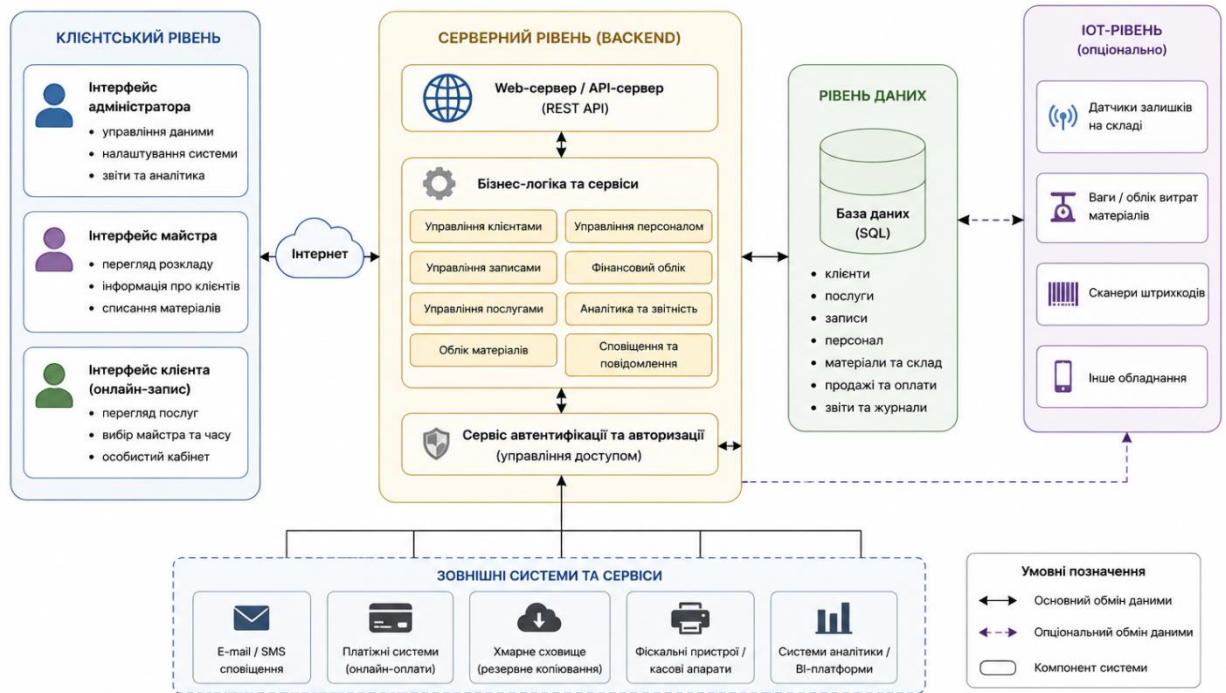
КЛІЄНТСЬКИЙ РІВЕНЬ

Інтерфейс адміністратора
• управління даними
• налаштування системи
• звіти та аналітика

Інтерфейс майстра
• перегляд розкладу
• інформація про клієнтів
• списання матеріалів

Інтерфейс клієнта (онлайн-запис)
• перегляд послуг
• вибір майстра та часу
• особистий кабінет

Інтернет

СЕРВЕРНИЙ РІВЕНЬ (BACKEND)

Web-сервер / API-сервер
(REST API)

Бізнес-логіка та сервіси

Управління клієнтами
Управління персоналом
Управління записами
Фінансовий облік
Управління послугами
Аналітика та звітність
Облік матеріалів
Сповіщення та повідомлення

Сервіс автентифікації та авторизації
(управління доступом)

РІВЕНЬ ДАНИХ

База даних (SQL)

• клієнти
• послуги
• записи
• персонал
• матеріали та склад
• продажі та оплати
• звіти та журнали

IOT-РІВЕНЬ
(опціонально)

Датчики залишків на складі
Ваги / облік витрат матеріалів
Сканери штрихкодів
Інше обладнання

ЗОВНІШНІ СИСТЕМИ ТА СЕРВІСИ

E-mail / SMS сповіщення
Платіжні системи (онлайн-оплати)
Хмарне сховище (резервне копіювання)
Фіскальні пристрої / касові апарати
Системи аналітики / BI-платформи

Умовні позначення
Основний обмін даними
Опціональний обмін даними
Компонент системи